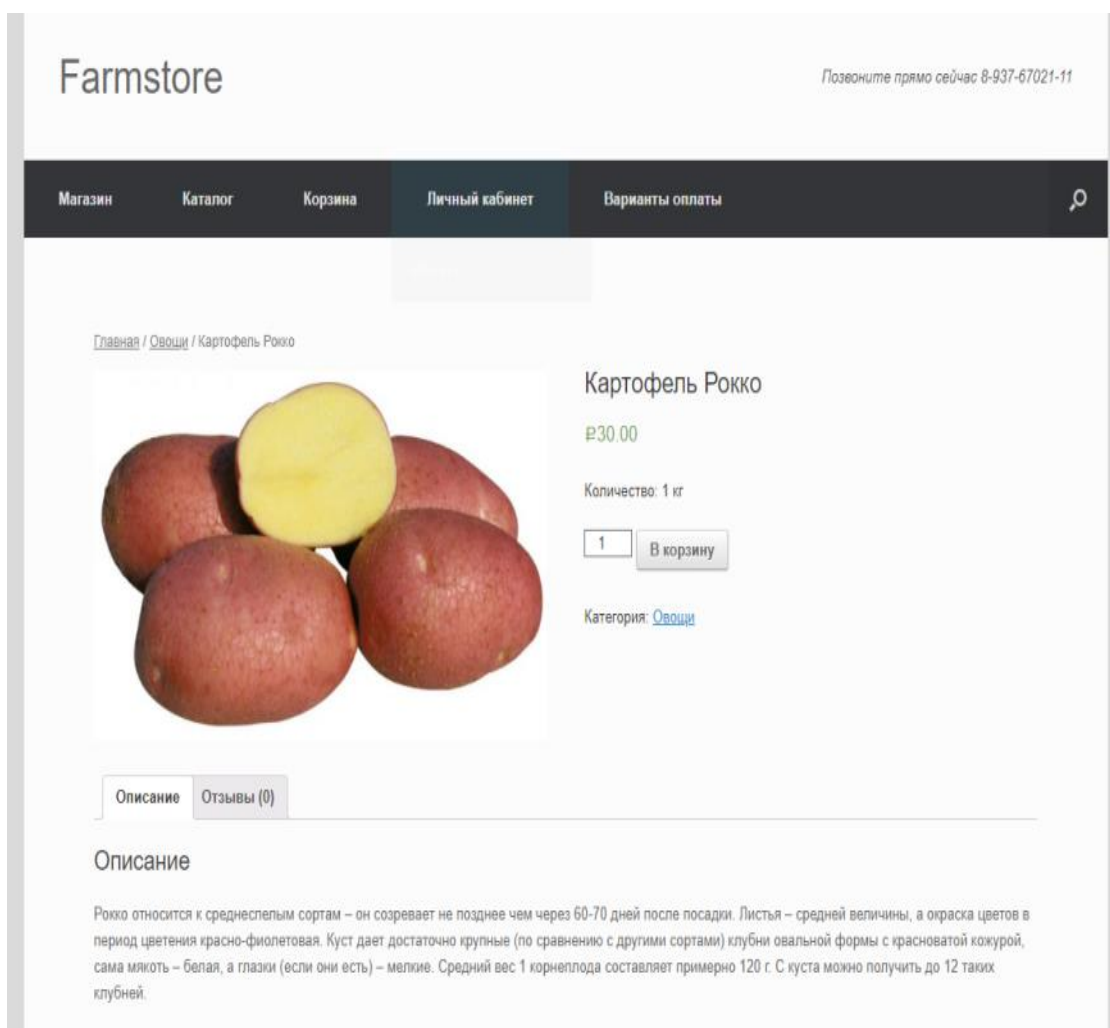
Farmstore

Позвоните прямо сейчас 8-937-67021-11

Магазин Каталог Корзина Личный кабинет Варианты оплаты

Главная / Овощи / Картофель Рокко

Картофель Рокко

₽30.00

Количество: 1 кг

1 В корзину

Категория: Овощи

Описание Отзывы (0)

Описание

Рокко относится к среднеспелым сортам – он созревает не позднее чем через 60-70 дней после посадки. Листья – средней величины, а окраска цветов в период цветения красно-фиолетовая. Куст дает достаточно крупные (по сравнению с другими сортами) клубни овальной формы с красноватой кожурой, сама мякоть – белая, а глазки (если они есть) – мелкие. Средний вес 1 корнеплода составляет примерно 120 г. С куста можно получить до 12 таких клубней.